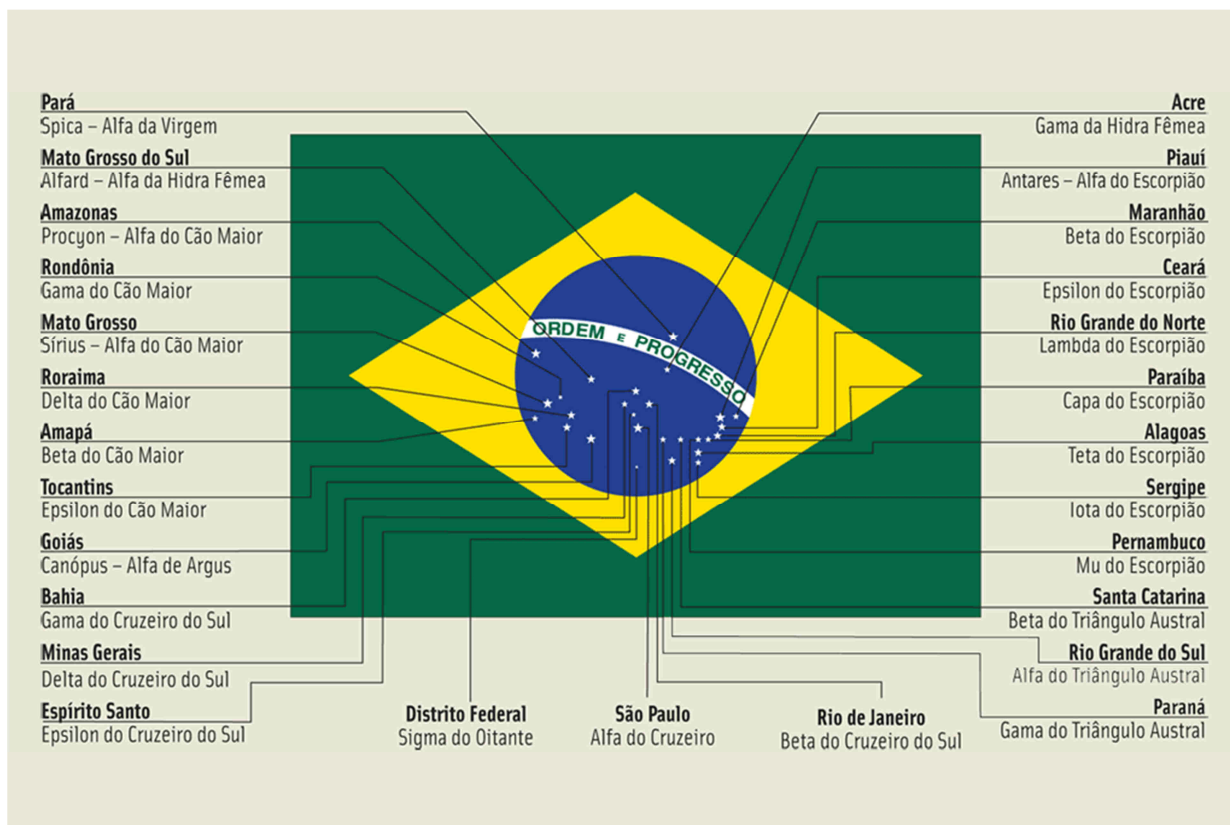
Pará
Spica – Alfa da Virgem

Mato Grosso do Sul
Alfard – Alfa da Hidra Fêmea

Amazonas
Procyon – Alfa do Cão Maior

Rondônia
Gama do Cão Maior

Mato Grosso
Sírius – Alfa do Cão Maior

Roraima
Delta do Cão Maior

Amapá
Beta do Cão Maior

Tocantins
Epsilon do Cão Maior

Goiás
Canópus – Alfa de Argus

Bahia
Gama do Cruzeiro do Sul

Minas Gerais
Delta do Cruzeiro do Sul

Espírito Santo
Epsilon do Cruzeiro do Sul

Acre
Gama da Hidra Fêmea

Piauí
Antares – Alfa do Escorpião

Maranhão
Beta do Escorpião

Ceará
Epsilon do Escorpião

Rio Grande do Norte
Lambda do Escorpião

Paraíba
Capa do Escorpião

Alagoas
Teta do Escorpião

Sergipe
Iota do Escorpião

Pernambuco
Mu do Escorpião

Santa Catarina
Beta do Triângulo Austral

Rio Grande do Sul
Alfa do Triângulo Austral

Paraná
Gama do Triângulo Austral

ORDEM E PROGRESSO

Distrito Federal
Sigma do Oitante

São Paulo
Alfa do Cruzeiro

Rio de Janeiro
Beta do Cruzeiro do Sul